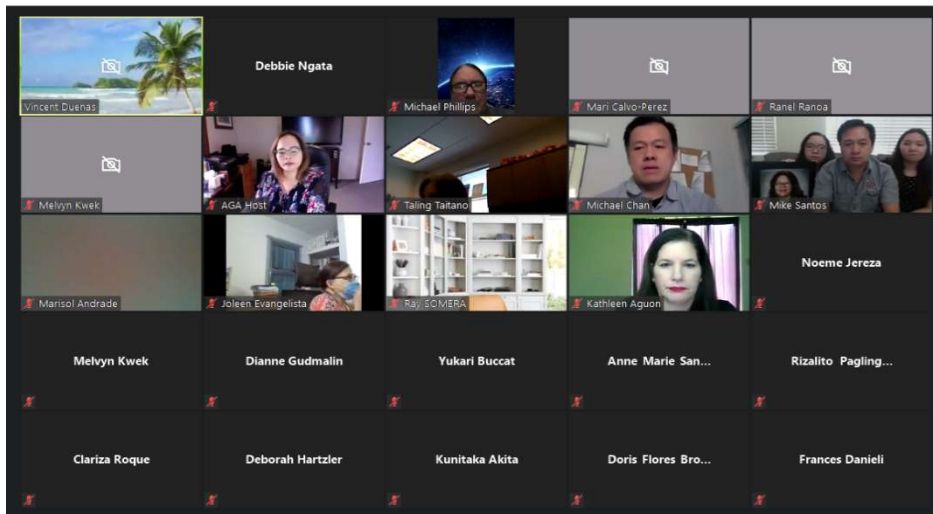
Vincent Duenas

Debbie Ngata

Michael Phillips

Mari Calvo-Perez

Ranel Ranoa

Melvyn Kwek

AGA Host

Taling Taitano

Michael Chan

Mike Santos

Marisol Andrade

Joleen Evangelista

Ray SOMERA

Kathleen Aguon

Noeme Jereza

Melvyn Kwek

Dianne Gudmalin

Yukari Buccat

Anne Marie San...

Rizalito Pagling...

Clariza Roque

Deborah Hartzler

Kunitaka Akita

Doris Flores Bro...

Frances Danieli